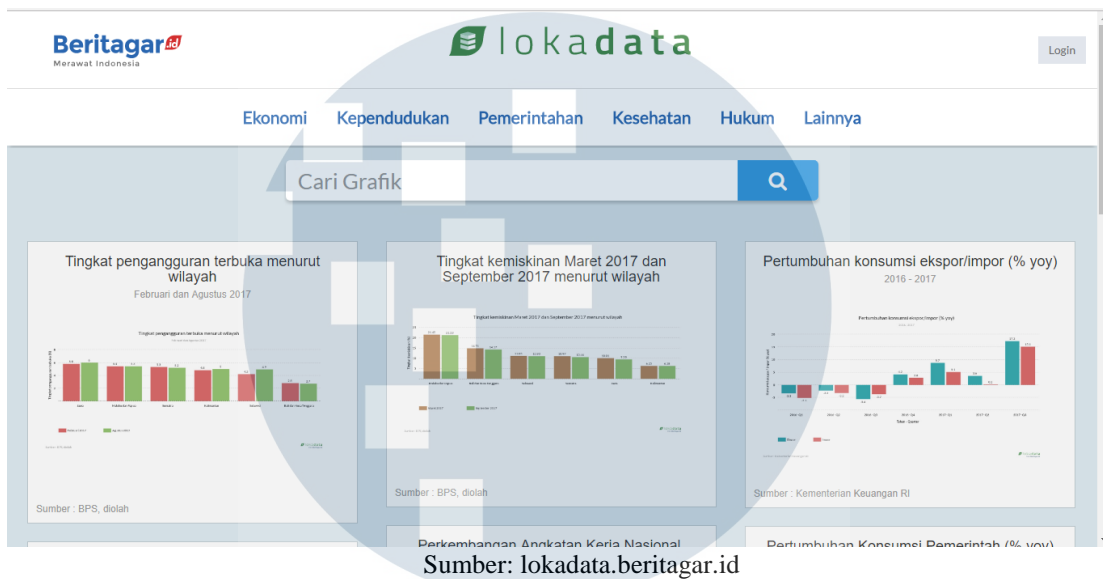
Beritagar.id
Merawat Indonesia

lokadata

Login

Ekonomi Kependudukan Pemerintahan Kesehatan Hukum Lainnya

Cari Grafik

Tingkat pengangguran terbuka menurut wilayah
Februari dan Agustus 2017

Sumber : BPS, diolah

Tingkat kemiskinan Maret 2017 dan September 2017 menurut wilayah

Sumber : BPS, diolah

Pertumbuhan konsumsi ekspor/impor (% yoy)
2016 - 2017

Sumber : Kementerian Keuangan RI

Perkembangan Angkatan Kerja Nasional

Pertumbuhan Konsumsi Pemerintah (% yoy)

Sumber: lokadata.beritagar.id